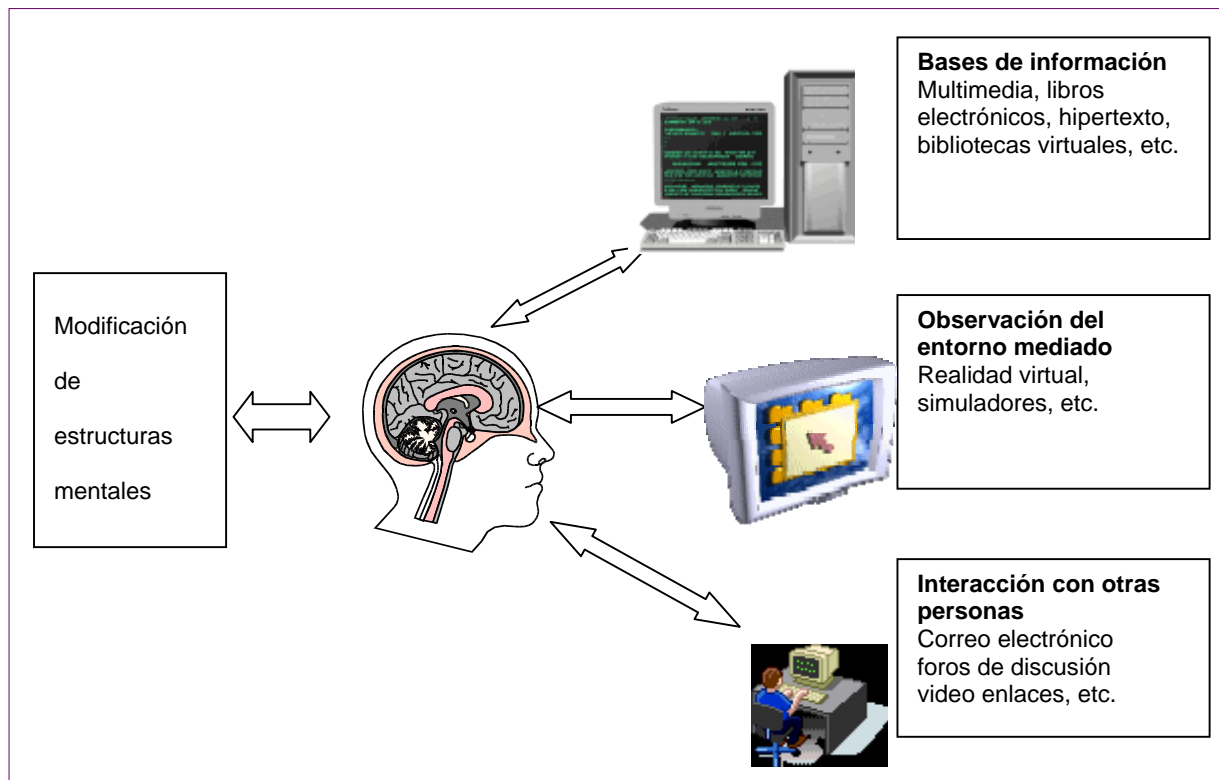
Modificación de estructuras mentales

**Bases de información**
Multimedia, libros electrónicos, hipertexto, bibliotecas virtuales, etc.

**Observación del entorno mediado**
Realidad virtual, simuladores, etc.

**Interacción con otras personas**
Correo electrónico
foros de discusión
video enlaces, etc.